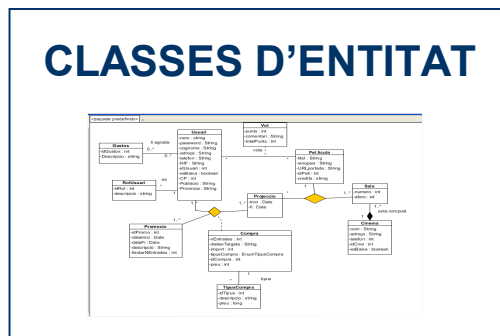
CLASSES D'ENTITAT

<paquete predefinido>

Gustos
-idGustos : int
-Descripcio : string

Usuari
-nom : string
-password : String
-cognoms : String
-adreça : String
-telefon : String
-NIF : String
-IDUsuari : Int
-esBloca : boolean
-CP : int
-Poblacio : String
-Provincia : String

li agrada

RolUsuari
-IdRol : int
-descripcio : string

es

Vot
-punts : int
-comentari : String
-totalPunts : int

vota

Pel·licula
-titol : String
-sinopsis : String
-URLportada : String
-IdPeli : int
-credits : string

Projeccio
-inici : Date
-fi : Date

Sala
-numero : int
-aforo : int

esta composat

Cinema
-nom : String
-adreça : String
-telefon : int
-IdCine : int
-esBloca : boolean

Promocio
-idProm : int
-datainici : Date
-dataFi : Date
-descripcio : String
-limiteNEntrades : int

Compra
-nEntrades : int
-dadesTargeta : String
-import : int
-tipusCompra : EnumTipusCompra
-idCompra : int
-preu : int

tipus

TipusCompra
-idTipus : int
-descripcio : string
-preu : long